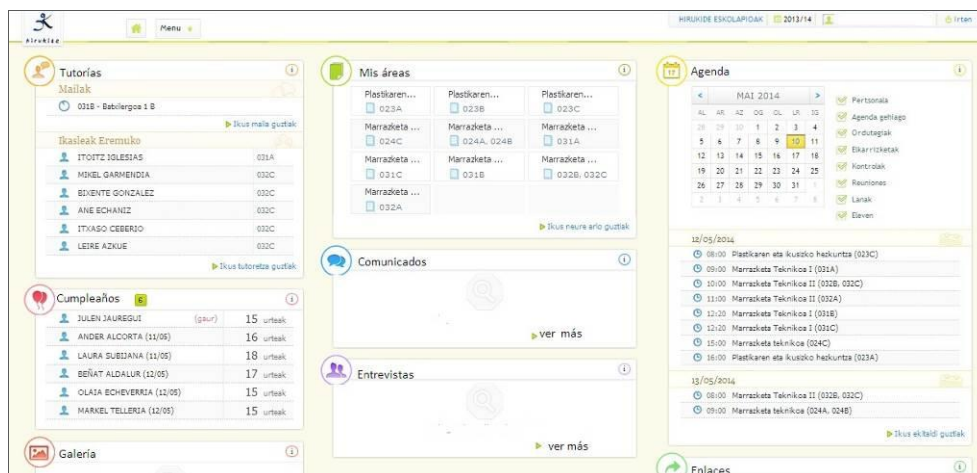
hirukide

Menu

HIRUKIDE ESKOLAPIOAK 2013/14

Irten

Tutorías

Mailak

031B - Batxilergoa 1 B

▶ Ikus maila guztiak

Ikasleak Eremuko

| | |
|---|---|
| ITOITZ IGLESIAS | 031A |
| MIKEL GARMENDIA | 032C |
| BIXENTE GONZALEZ | 032C |
| ANE ECHANIZ | 032C |
| ITXASO CEBERIO | 032C |
| LEIRE AZKUE | 032C |

▶ Ikus tutoretza guztiak

Cumpleaños 6

| | | |
|---|---|---|
| JULEN JAUREGUI | (gaur) | 15 urteak |
| ANDER ALCORTA (11/05) | | 16 urteak |
| LAURA SUBIJANA (11/05) | | 18 urteak |
| BEÑAT ALDALUR (12/05) | | 17 urteak |
| OLAIA ECHEVERRIA (12/05) | | 15 urteak |
| MARKEL TELLERIA (12/05) | | 15 urteak |

Galería

Mis áreas

| | | |
|---|---|---|
| Plastikaren... 023A | Plastikaren... 023B | Plastikaren... 023C |
| Marrazketa ... 024C | Marrazketa ... 024A, 024B | Marrazketa ... 031A |
| Marrazketa ... 031C | Marrazketa ... 031B | Marrazketa ... 032B, 032C |
| Marrazketa ... 032A | | |

▶ Ikus neure arlo guztiak

Comunicados

▶ver más

Entrevistas

▶ ver más

Agenda

MAI 2014

| AL | AR | AZ | OG | OL | LR | IG |
|---|---|---|---|---|---|---|
| 28 | 29 | 30 | 1 | 2 | 3 | 4 |
| 5 | 6 | 7 | 8 | 9 | 10 | 11 |
| 12 | 13 | 14 | 15 | 16 | 17 | 18 |
| 19 | 20 | 21 | 22 | 23 | 24 | 25 |
| 26 | 27 | 28 | 29 | 30 | 31 | 1 |
| 2 | 3 | 4 | 5 | 6 | 7 | 8 |

Pertsonala
Agenda gehiago
Ordutegiak
Ebaluazioak
Kontrolak
Reuniones
Lanak
Eleven

12/05/2014

08:00 Plastikaren eta ikuszko hezkuntza (023C)
09:00 Marrazketa Teknikoa I (031A)
10:00 Marrazketa Teknikoa II (032B, 032C)
11:00 Marrazketa Teknikoa II (032A)
12:20 Marrazketa Teknikoa I (031B)
12:20 Marrazketa Teknikoa I (031C)
15:00 Marrazketa teknikoa (024C)
16:00 Plastikaren eta ikuszko hezkuntza (023A)

13/05/2014

08:00 Marrazketa Teknikoa II (032B, 032C)
09:00 Marrazketa teknikoa (024A, 024B)

▶ Ikus ekitaldi guztiak

Enlaces